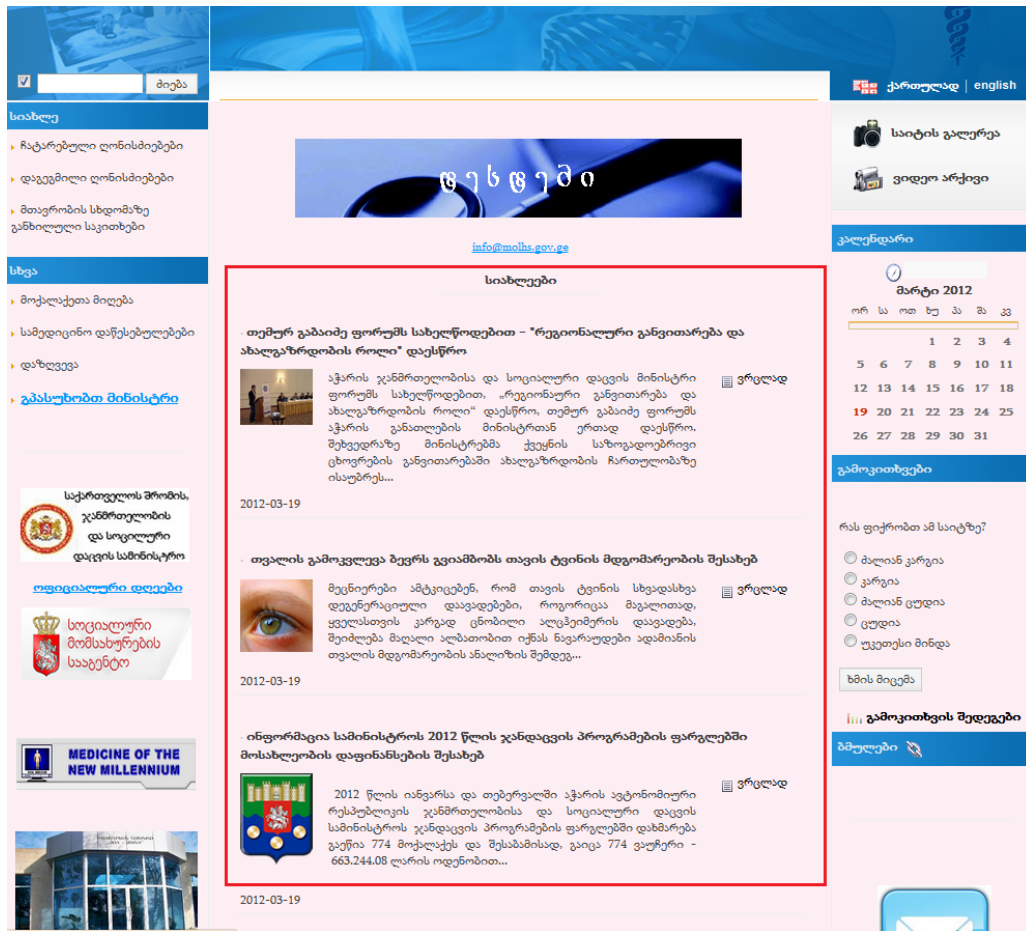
ძიება

სიახლე

ჩატარებული ღონისძიებები

დაგეგმილი ღონისძიებები

მთავრობის სხდომაზე განხილული საკითხები

სხვა

მოქალაქეთა მიღება

სამედიცინო დაწესებულებები

დაზღვევა

გპასუხობთ მინისტრი

საქართველოს შრომის, ჯანმრთელობის და სოციალური დაცვის სამინისტრო

ოფიციალური დღეები

სოციალური მომსახურების სააგენტო

MEDICINE OF THE NEW MILLENNIUM

ტესტი

info@molhs.gov.ge

სიახლეები

თემურ გაბაიძე ფორუმს სახელწოდებით – "რეგიონალური განვითარება და ახალგაზრდობის როლი" დაესწრო

აჭარის ჯანმრთელობისა და სოციალური დაცვის მინისტრი ფორუმს სახელწოდებით, „რეგიონალური განვითარება და ახალგაზრდობის როლი" დაესწრო, თემურ გაბაიძე ფორუმს აჭარის ახალგაზრდებთან ერთად დაესწრო. შეხვედრაზე მინისტრებმა ქვეყნის საზოგადოებრივი ცხოვრების განვითარებაში ახალგაზრდობის ჩართულობაზე ისაუბრეს...

ვრცლად

2012-03-19

თვალის გამოკვლევა ბევრს გვიამბობს თავის ტვინის მდგომარეობის შესახებ

მეცნიერები ამტკიცებენ, რომ თავის ტვინის სხვადასხვა დეგენერაციული დაავადებები, როგორიცაა მაგალითად, ყველასთვის კარგად ცნობილი ალცჰეიმერის დაავადება, შეიძლება მაღალი ალბათობით იქნას ნავარაუდები ადამიანის თვალის მდგომარეობის ანალიზის შემდეგ...

ვრცლად

2012-03-19

ინფორმაცია სამინისტროს 2012 წლის ჯანდაცვის პროგრამების ფარგლებში მოსახლეობის დაფინანსების შესახებ

2012 წლის იანვარსა და თებერვალში აჭარის ავტონომიური რესპუბლიკის ჯანმრთელობისა და სოციალური დაცვის სამინისტროს ჯანდაცვის პროგრამების ფარგლებში დახმარება გაეწია 774 მოქალაქეს და შესაბამისად, გაიცა 774 ვაუჩერი - 663.244.08 ლარის ოდენობით...

ვრცლად

2012-03-19

ქართულად | english

საიტის გალერეა

ვიდეო არქივი

კალენდარი

მარტი 2012

| ორ | სა | ოთ | ხუ | პა | შა | კვ |
|---|---|---|---|---|---|---|
| | | | 1 | 2 | 3 | 4 |
| 5 | 6 | 7 | 8 | 9 | 10 | 11 |
| 12 | 13 | 14 | 15 | 16 | 17 | 18 |
| 19 | 20 | 21 | 22 | 23 | 24 | 25 |
| 26 | 27 | 28 | 29 | 30 | 31 | |

გამოკითხვები

რას ფიქრობთ ამ საიტზე?

ძალიან კარგია

კარგია

ძალიან ცუდია

ცუდია

უკეთესი მინდა

ხმის მიცემა

გამოკითხვის შედეგები

ბმულები